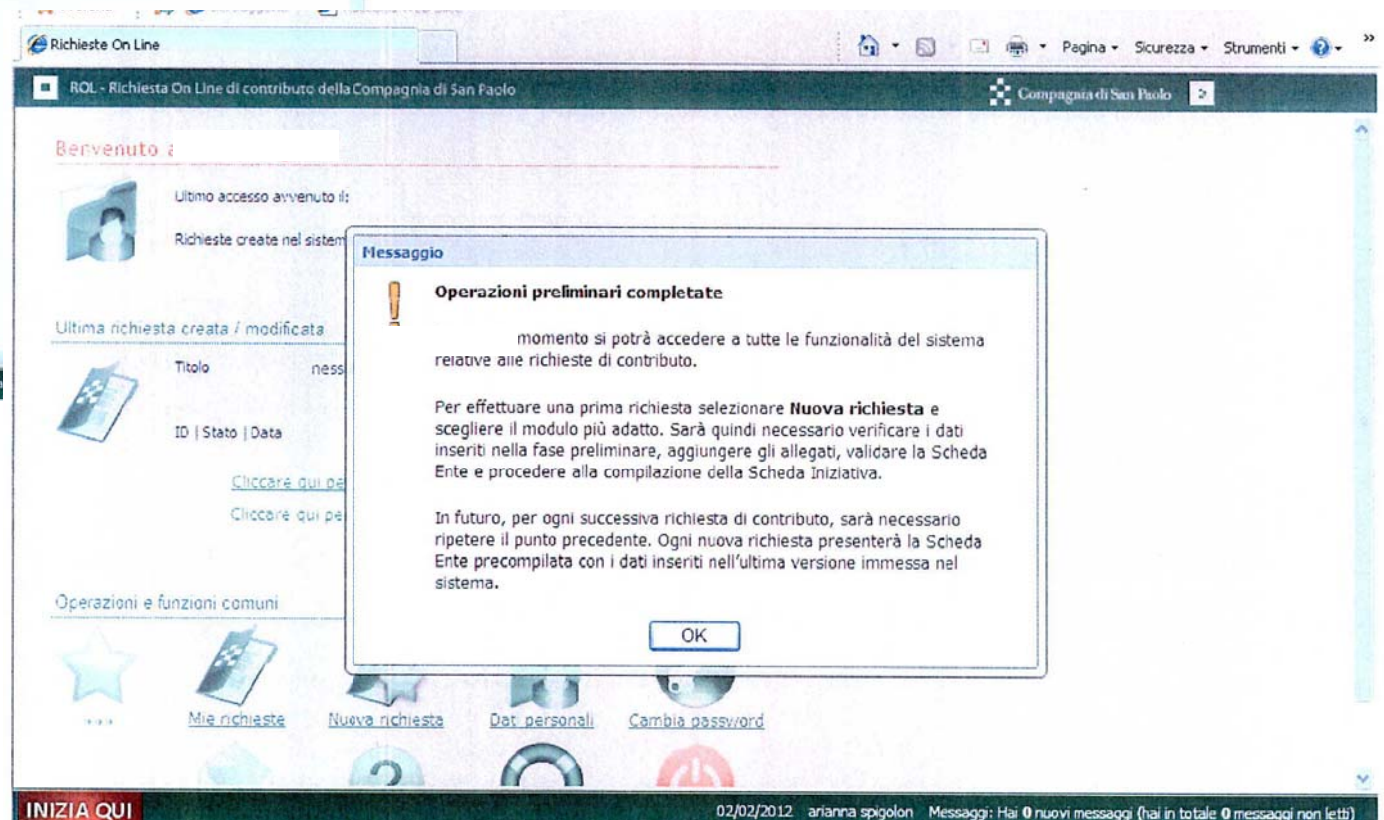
Richieste On Line

Pagina ▾ Sicurezza ▾ Strumenti ▾

ROL - Richiesta On Line di contributo della Compagnia di San Paolo

Compagnia di San Paolo

Benvenuto a

Ultimo accesso avvenuto il:

Richieste create nel sistem

Ultima richiesta creata / modificata

Titolo ness

ID | Stato | Data

Cliccare qui pe

Cliccare qui pe

Operazioni e funzioni comuni

...

Mie richieste

Nuova richiesta

Dati personali

Cambia password

Messaggio

Operazioni preliminari completate

momento si potrà accedere a tutte le funzionalità del sistema relative alle richieste di contributo.

Per effettuare una prima richiesta selezionare **Nuova richiesta** e scegliere il modulo più adatto. Sarà quindi necessario verificare i dati inseriti nella fase preliminare, aggiungere gli allegati, validare la Scheda Ente e procedere alla compilazione della Scheda Iniziativa.

In futuro, per ogni successiva richiesta di contributo, sarà necessario ripetere il punto precedente. Ogni nuova richiesta presenterà la Scheda Ente precompilata con i dati inseriti nell'ultima versione immessa nel sistema.

OK

INIZIA QUI

02/02/2012 arianna spigolon Messaggi: Hai 0 nuovi messaggi (hai in totale 0 messaggi non letti)